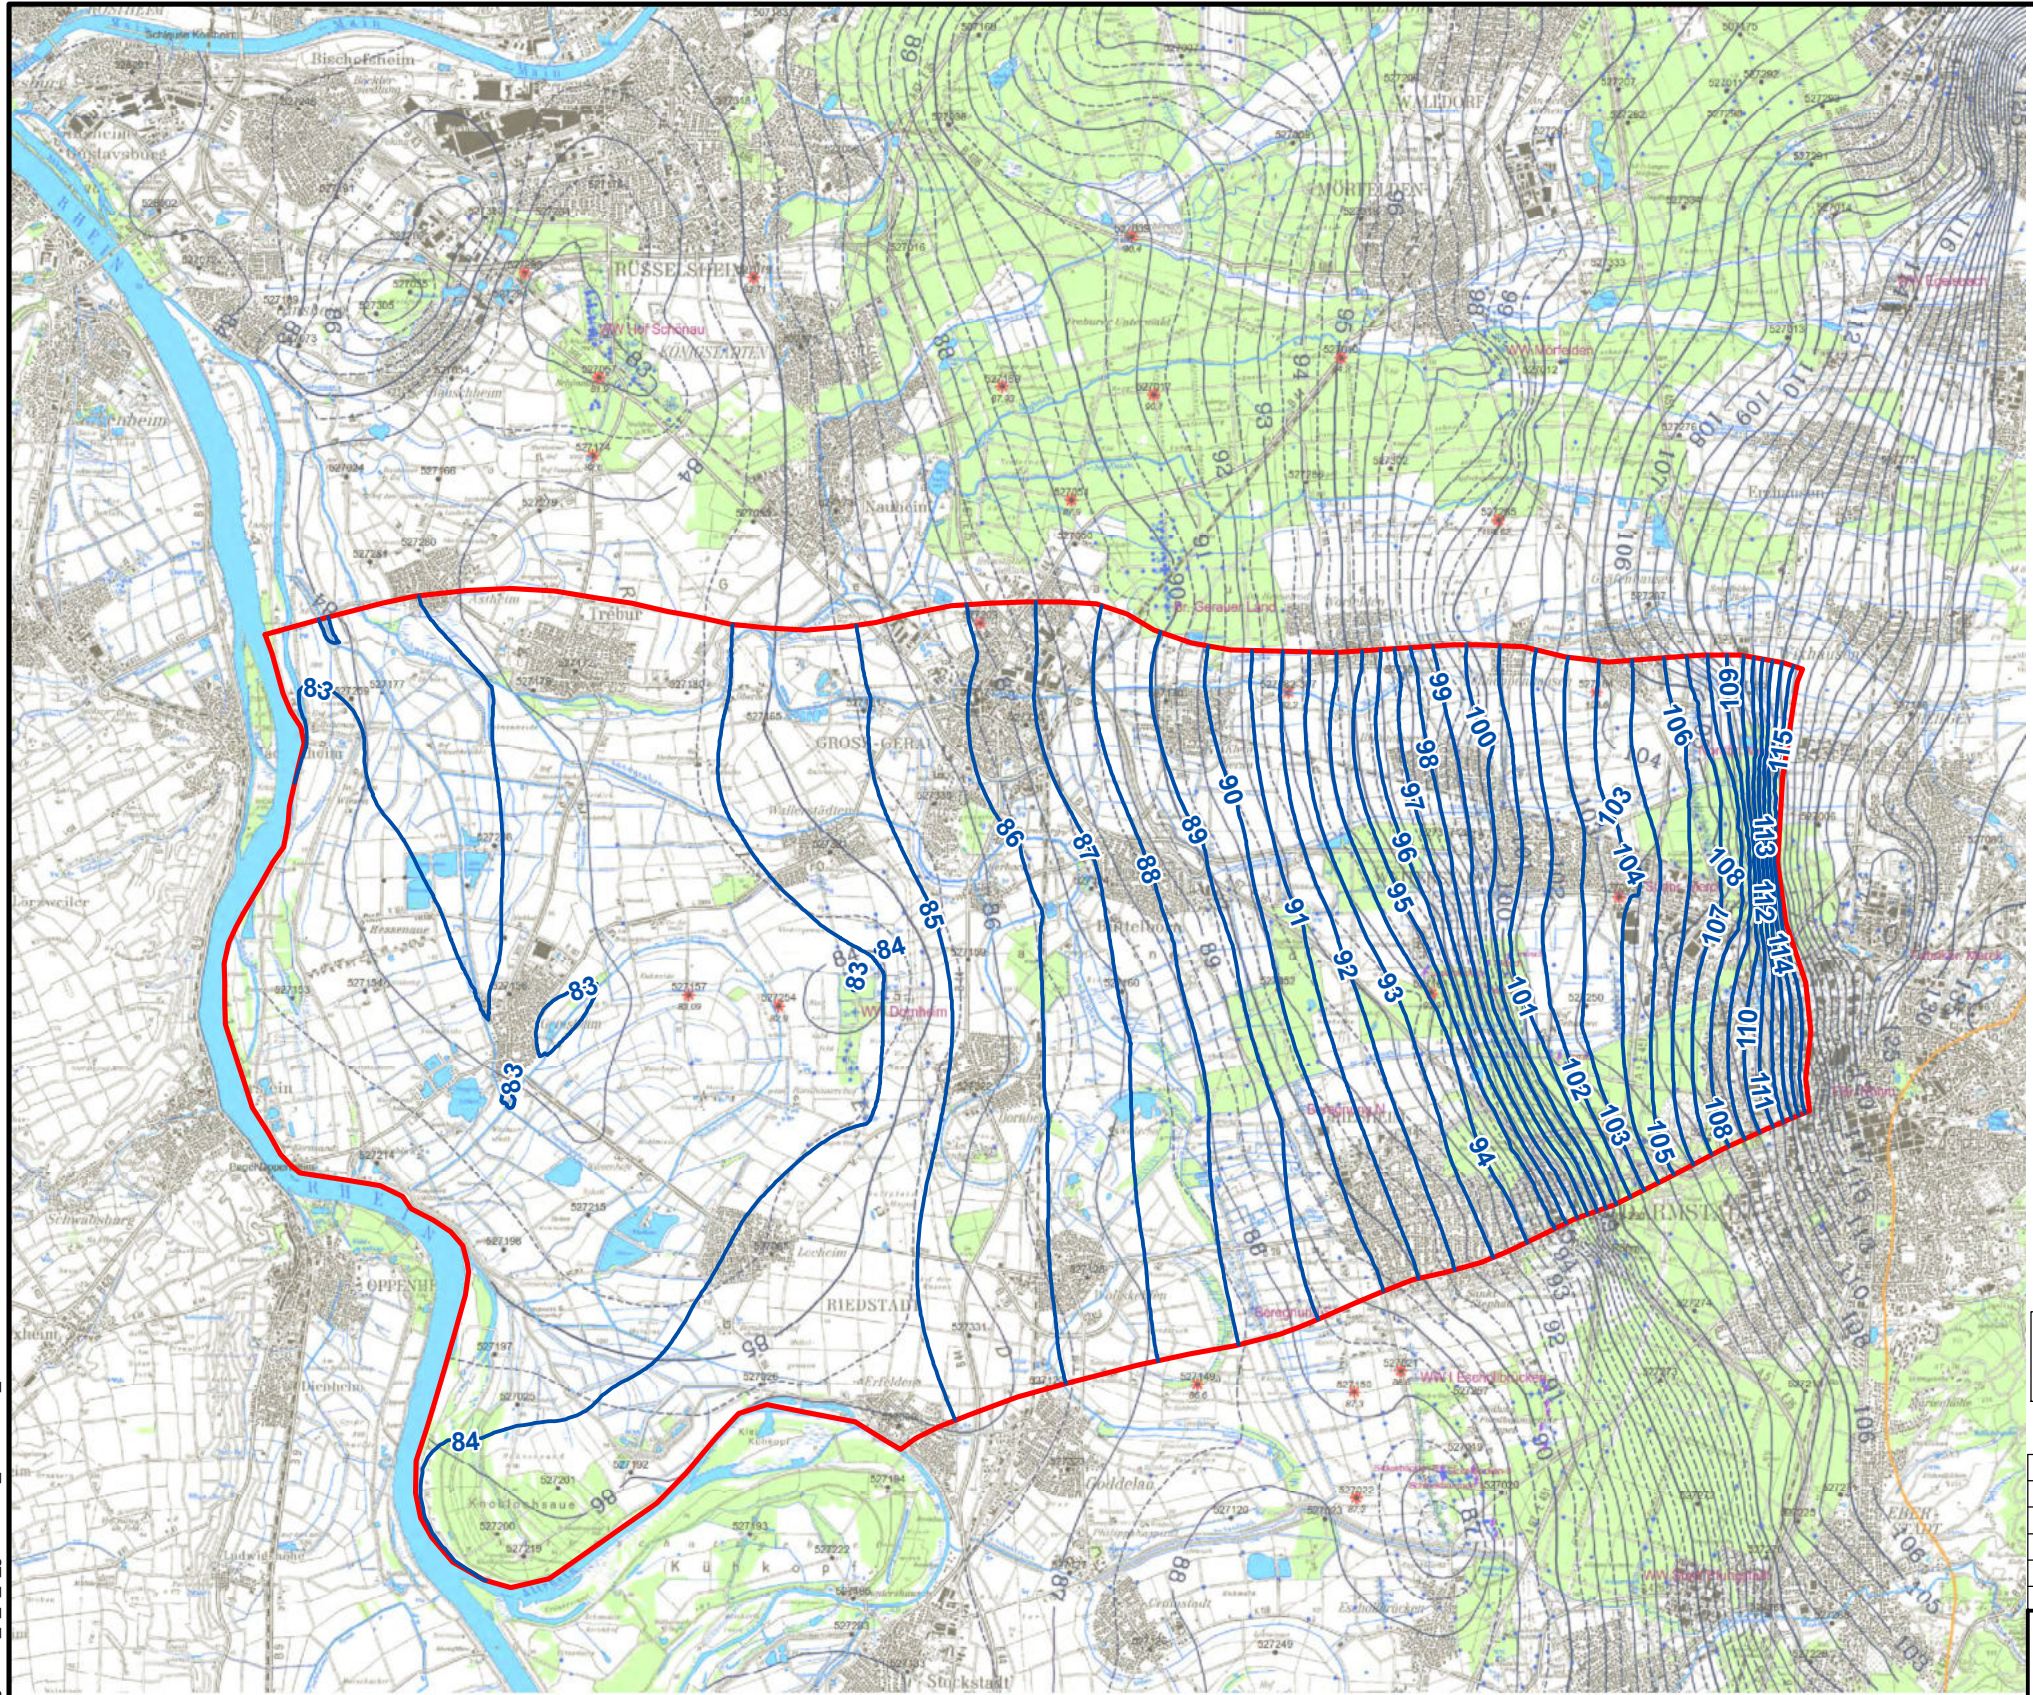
Bischofsheim
Gustavsburg
RHEIN
RÜSSELSHEIM
WW Ost Schönau
KÖNIGSTÄDTEN
MÖRFELDEN
WALLDORF
WW Mörfelden
Nauheim
Astheim
Trebur
WW Gerauer Land
GROSS-GERAU
Wallerstädten
Dornheim
WW Dornheim
Leeheim
BIEDESHEIM
Erfelden
OPPENHEIM
Kühkopf
Knoblochsaue
Goddelau
Stockstadt
Eschollbrücken
WW I Eschollbrücken
Pfungstadt
DARMSTADT
Griesheim
Eberstadt
Worfelden
83
83
83
83
84
84
85
86
87
88
89
90
91
92
93
94
95
96
97
98
99
100
101
102
103
103
104
104
105
106
107
108
108
109
110
111
112
113
114
115